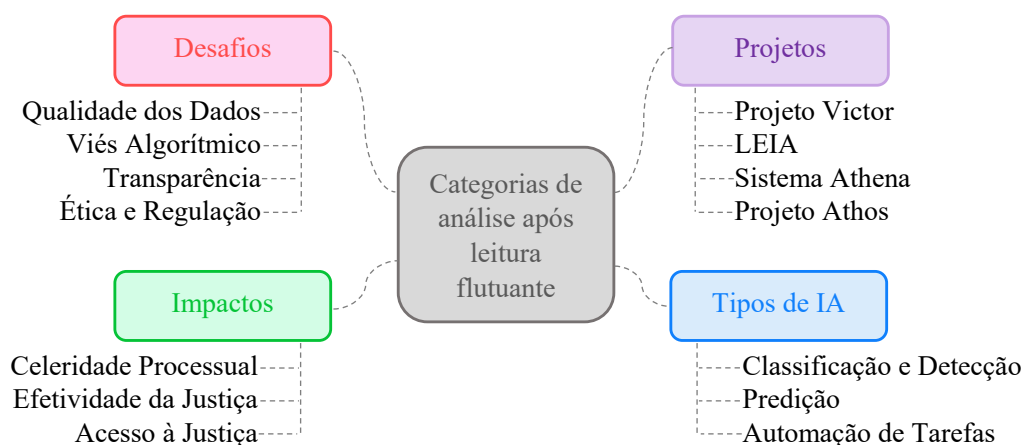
Desafios

Qualidade dos Dados
Viés Algorítmico
Transparência
Ética e Regulação

Projetos

Projeto Victor
LEIA
Sistema Athena
Projeto Athos

Categorias de análise após leitura flutuante

Impactos

Celeridade Processual
Efetividade da Justiça
Acesso à Justiça

Tipos de IA

Classificação e Detecção
Predição
Automação de Tarefas